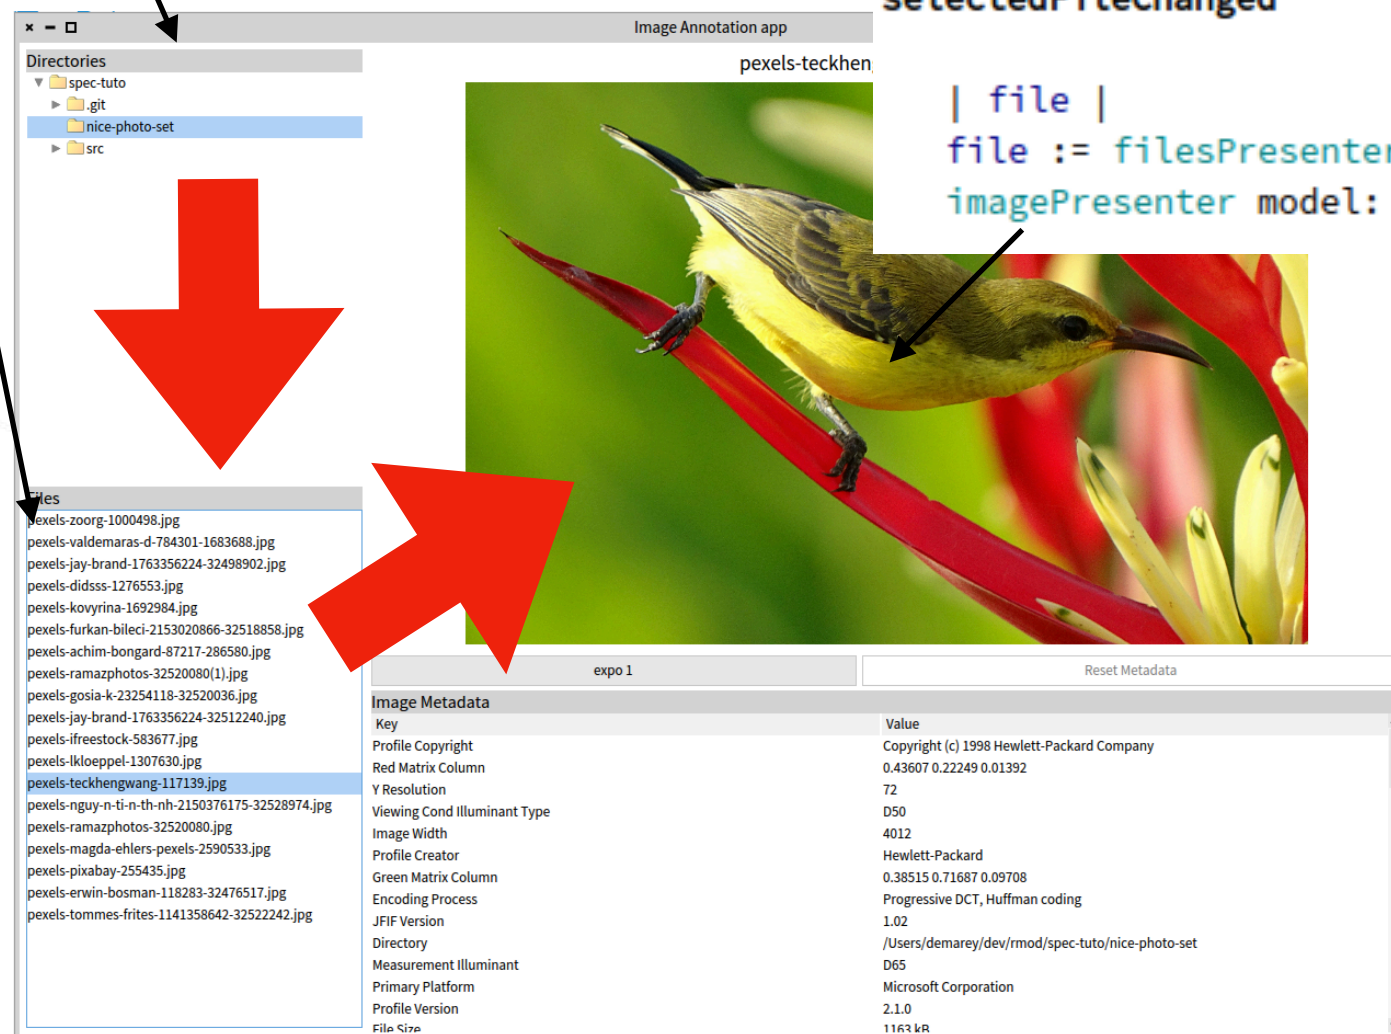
selectedItemChanged

| file |
file := filesPresenter
imagePresenter model:

Image Annotation app

Directories
spec-tuto
.git
nice-photo-set
src

pexels-teckhen

Files
pexels-zoorg-1000498.jpg
pexels-valdemaras-d-784301-1683688.jpg
pexels-jay-brand-1763356224-32498902.jpg
pexels-didsss-1276553.jpg
pexels-kovyrina-1692984.jpg
pexels-furkan-bileci-2153020866-32518858.jpg
pexels-achim-bongard-87217-286580.jpg
pexels-ramazphotos-32520080(1).jpg
pexels-gosia-k-23254118-32520036.jpg
pexels-jay-brand-1763356224-32512240.jpg
pexels-ifreestock-583677.jpg
pexels-lkloeppel-1307630.jpg
pexels-teckhengwang-117139.jpg
pexels-nguy-n-ti-n-th-nh-2150376175-32528974.jpg
pexels-ramazphotos-32520080.jpg
pexels-magda-ehlers-pexels-2590533.jpg
pexels-pixabay-255435.jpg
pexels-erwin-bosman-118283-32476517.jpg
pexels-tommes-frites-1141358642-32522242.jpg

expo 1
Reset Metadata

Image Metadata
| Key | Value |
|---|---|
| Profile Copyright | Copyright (c) 1998 Hewlett-Packard Company |
| Red Matrix Column | 0.43607 0.22249 0.01392 |
| Y Resolution | 72 |
| Viewing Cond Illuminant Type | D50 |
| Image Width | 4012 |
| Profile Creator | Hewlett-Packard |
| Green Matrix Column | 0.38515 0.71687 0.09708 |
| Encoding Process | Progressive DCT, Huffman coding |
| JFIF Version | 1.02 |
| Directory | /Users/demarey/dev/rmod/spec-tuto/nice-photo-set |
| Measurement Illuminant | D65 |
| Primary Platform | Microsoft Corporation |
| Profile Version | 2.1.0 |
| File Size | 1163 kB |